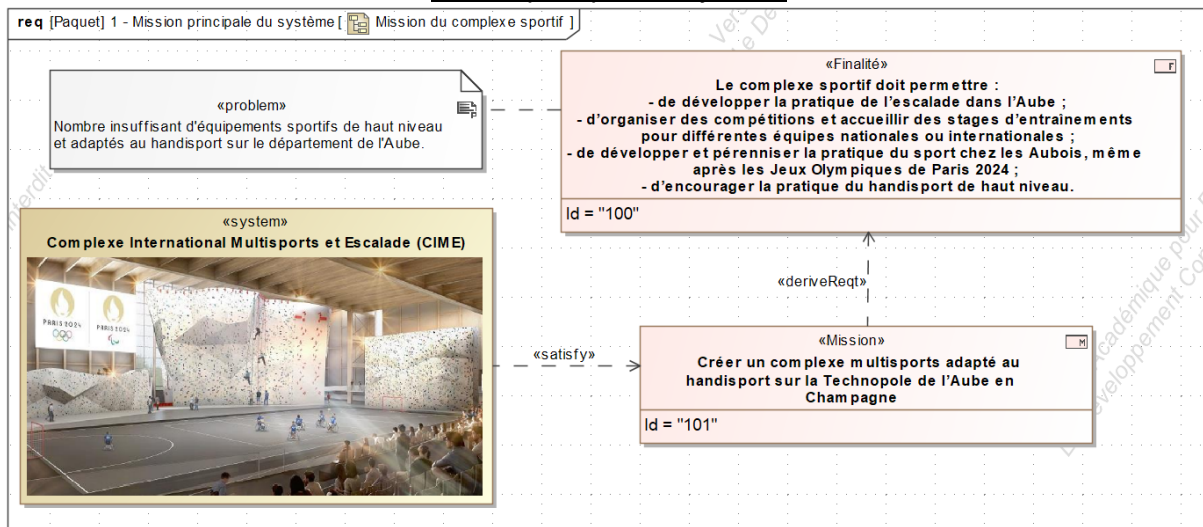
req [Paquet] 1 - Mission principale du système [ Mission du complexe sportif ]

«problem»
Nombre insuffisant d'équipements sportifs de haut niveau et adaptés au handisport sur le département de l'Aube.

«Finalité»
Le complexe sportif doit permettre :
- de développer la pratique de l'escalade dans l'Aube ;
- d'organiser des compétitions et accueillir des stages d'entraînements pour différentes équipes nationales ou internationales ;
- de développer et pérenniser la pratique du sport chez les Aubois, même après les Jeux Olympiques de Paris 2024 ;
- d'encourager la pratique du handisport de haut niveau.
Id = "100"

«system»
Complexe International Multisports et Escalade (CIME)

PARIS 2024

PARIS 2024

«deriveReqt»

«satisfy»

«Mission»
Créer un complexe multisports adapté au handisport sur la Technopole de l'Aube en Champagne
Id = "101"

Version de Démonstration - Interdite

Usage Académique pour Développement Commercial - Interdit